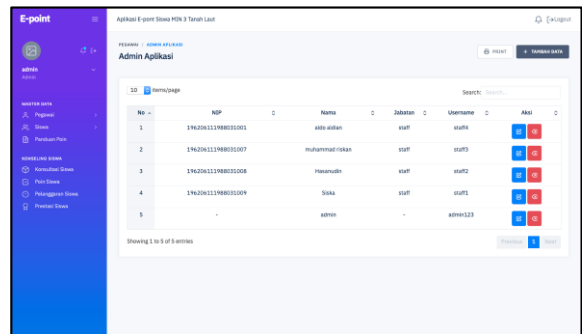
E-point

Aplikasi E-point Siswa MIN 3 Tanah Laut

Logout

admin
Admin

MASTER DATA
Pegawai
Siswa
Panduan Poin

KONSELING SISWA
Konsultasi Siswa
Poin Siswa
Pelanggaran Siswa
Prestasi Siswa

PEGAWAI / ADMIN APLIKASI
Admin Aplikasi

PRINT
+ TAMBAH DATA

10 items/page

Search: Search...

| No | NIP | Nama | Jabatan | Username | Aksi |
|---|---|---|---|---|---|
| 1 | 196206111988031001 | aldo aldian | staff | staff4 | |
| 2 | 196206111988031007 | muhammad riskan | staff | staff3 | |
| 3 | 196206111988031008 | Hasanudin | staff | staff2 | |
| 4 | 196206111988031009 | Siska | staff | staff1 | |
| 5 | - | admin | - | admin123 | |

Showing 1 to 5 of 5 entries

Previous 1 Next